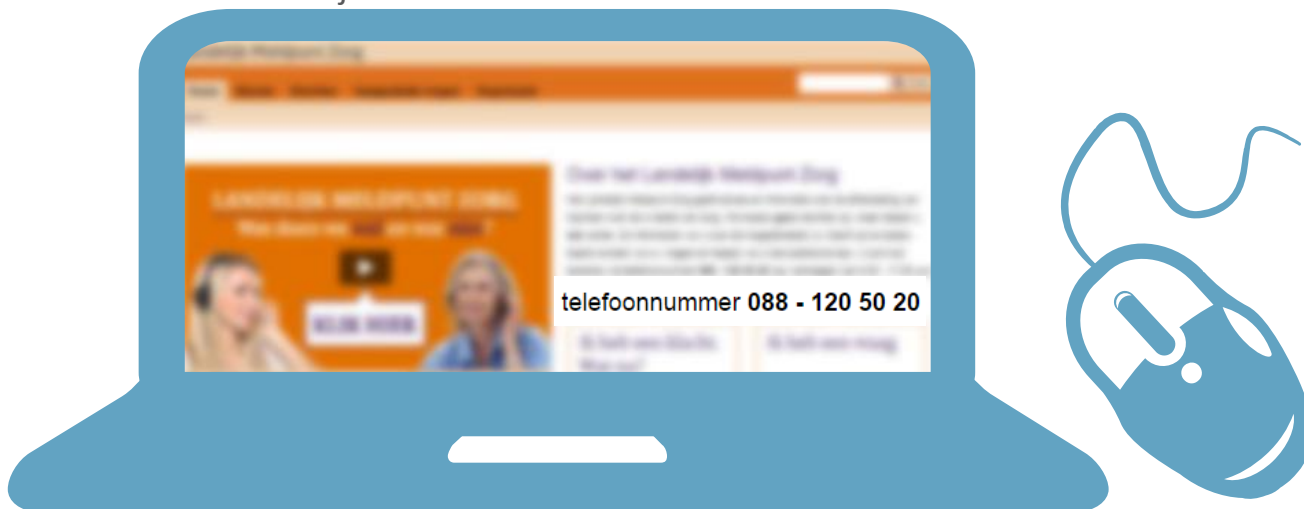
Landelijk Meldpunt Zorg

Home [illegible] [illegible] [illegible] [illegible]

LANDELIJK MELDPUNT ZORG

Wat doen we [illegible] en wat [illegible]?

KLIK HIER

Over het Landelijk Meldpunt Zorg

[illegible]

telefoonnummer 088 - 120 50 20

Ik heb een klacht. Wat nu?

Ik heb een vraag